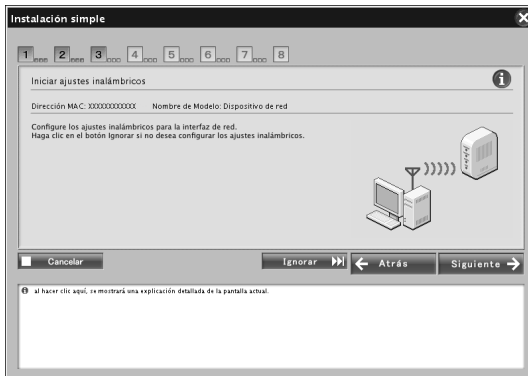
Instalación simple

1 2 3 4 5 6 7 8

Iniciar ajustes inalámbricos

Dirección MAC: XXXXXXXXXXXX Nombre de Modelo: Dispositivo de red

Configure los ajustes inalámbricos para la interfaz de red.
Haga clic en el botón Ignorar si no desea configurar los ajustes inalámbricos.

Cancelar

Ignorar

Atrás

Siguiente

al hacer clic aquí, se mostrará una explicación detallada de la pantalla actual.